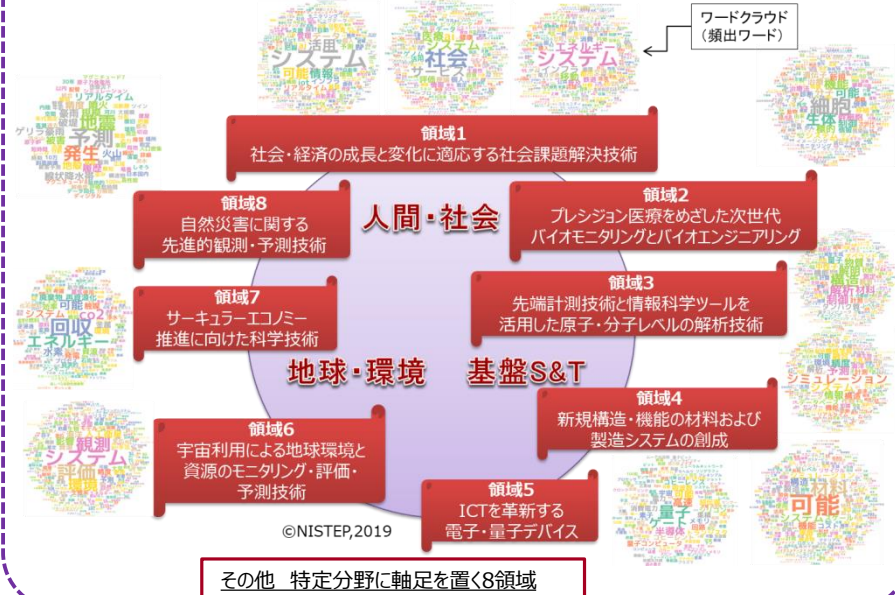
ワードクラウド
（頻出ワード）

領域1
社会・経済の成長と変化に適応する社会課題解決技術

領域8
自然災害に関する
先進的観測・予測技術

人間・社会

領域2
プレシジョン医療をめざした次世代
バイオモニタリングとバイオエンジニアリング

領域3
先端計測技術と情報科学ツールを
活用した原子・分子レベルの解析技術

領域7
サーキュラーエコノミー
推進に向けた科学技術

地球・環境

基盤S&T

領域4
新規構造・機能の材料および
製造システムの創成

領域6
宇宙利用による地球環境と
資源のモニタリング・評価・
予測技術

領域5
ICTを革新する
電子・量子デバイス

©NISTEP,2019

その他　特定分野に軸足を置く8領域

システム　活用　可能　情報　社会　サービス　エネルギー　システム　地震　予測　発生　火山　リアルタイム　ゲリラ　線状降水　細胞　生体　回収　エネルギー　CO2　システム　観測　システム　評価　シミュレーション　可能　材料　量子　ゲート